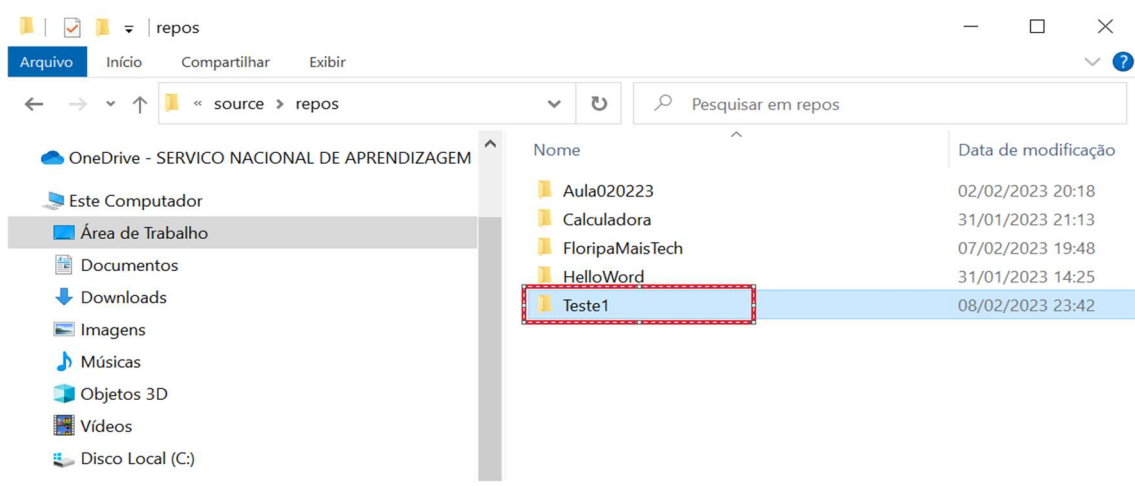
repos

Arquivo Início Compartilhar Exibir

« source > repos

Pesquisar em repos

OneDrive - SERVICO NACIONAL DE APRENDIZAGEM

Este Computador

Área de Trabalho

Documentos

Downloads

Imagens

Músicas

Objetos 3D

Vídeos

Disco Local (C:)

| Nome | Data de modificação |
|---|---|
| Aula020223 | 02/02/2023 20:18 |
| Calculadora | 31/01/2023 21:13 |
| FloripaMaisTech | 07/02/2023 19:48 |
| HelloWord | 31/01/2023 14:25 |
| Teste1 | 08/02/2023 23:42 |